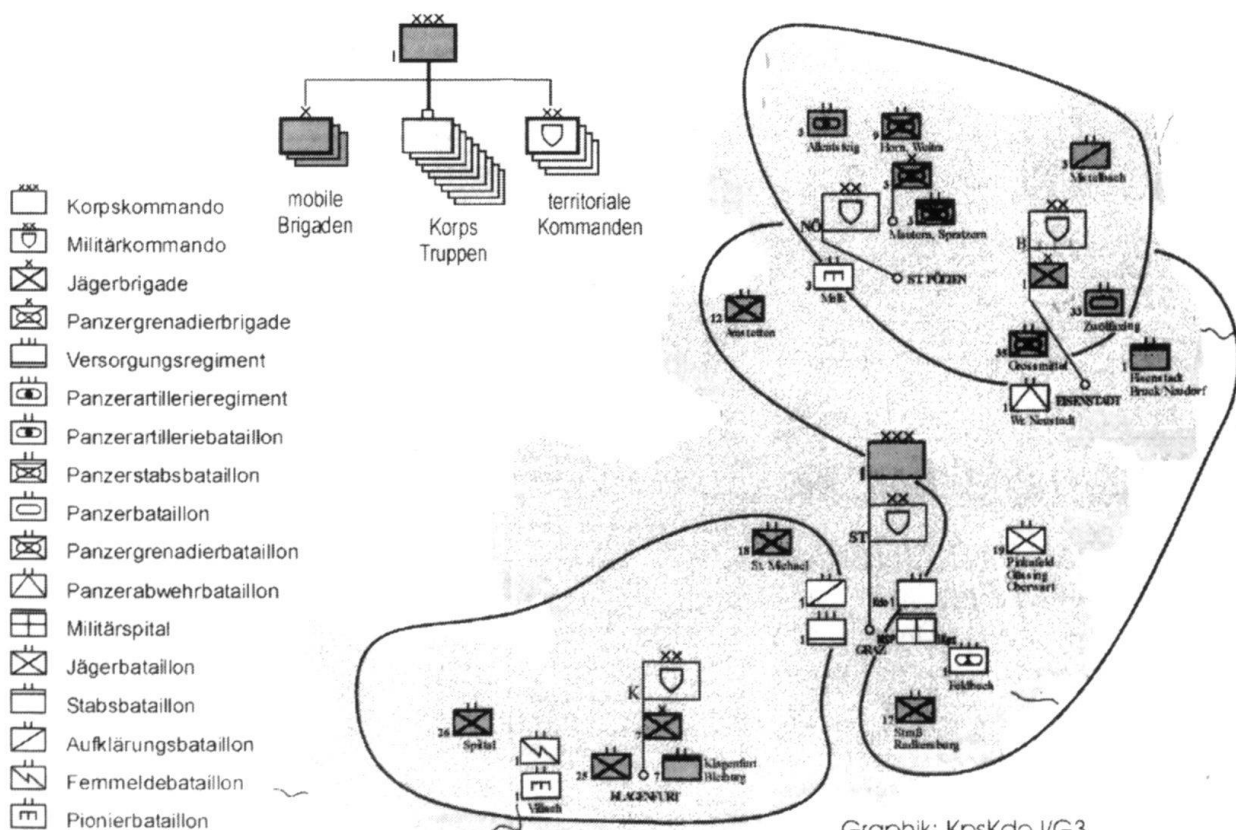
XXX
I
mobile Brigaden
Korps Truppen
territoriale Kommanden

Korpskommando
Militärkommando
Jägerbrigade
Panzergrenadierbrigade
Versorgungsregiment
Panzerartillerieregiment
Panzerartilleriebataillon
Panzerstabsbataillon
Panzerbataillon
Panzergrenadierbataillon
Panzerabwehrbataillon
Militärspital
Jägerbataillon
Stabsbataillon
Aufklärungsbataillon
Femmeldebataillon
Pionierbataillon

3 Allentsteig
9 Horn, Weitra
3 Mistelbach
NÖ
3 Mautern, Spratzern
B
3 Melk
ST. PÖLTEN
12 Amstetten
1
33 Zwölfaxing
35 Grossmittel
1 Eisenstadt Bruck-Neudorf
EISENSTADT
1 Wr. Neustadt
I
ST
18 St. Michael
19 Pinkafeld Güssing Oberwart
1
1
GRAZ
9 Feldbach
17 Straß Radkersburg
K
7
26 Spittal
1
25
7 Klagenfurt Bleiburg
KLAGENFURT
1 Villach

Graphik: KpsKdo I/G3